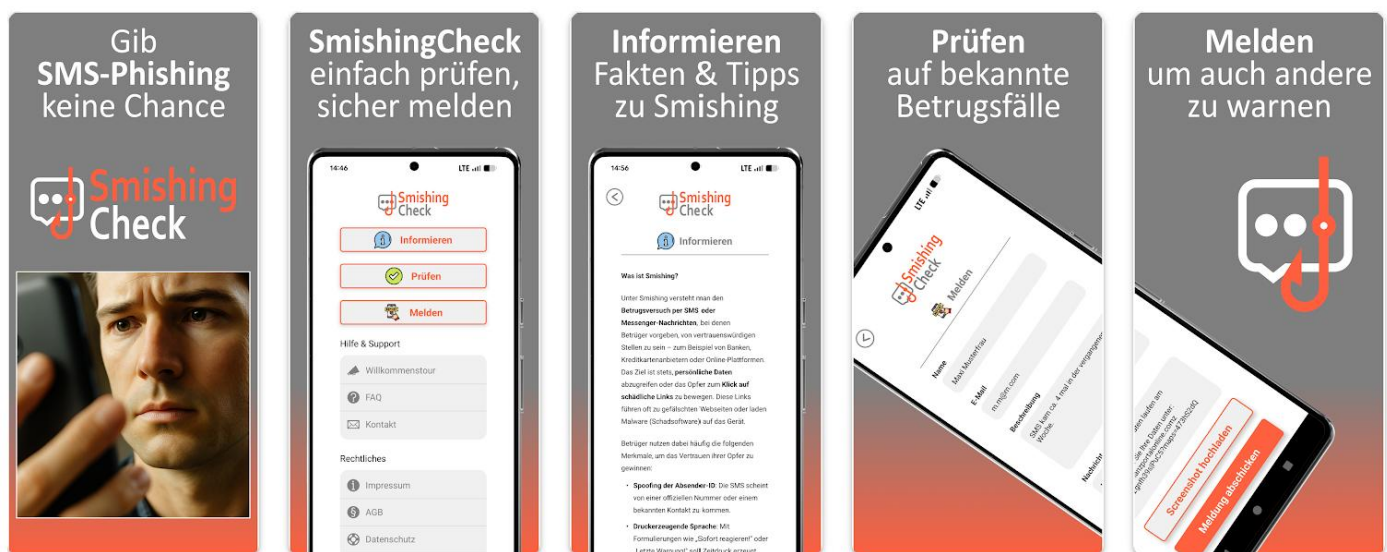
Gib
SMS-Phishing
keine Chance

Smishing
Check

SmishingCheck
einfach prüfen,
sicher melden

14:46 LTE

Smishing
Check

Informieren

Prüfen

Melden

Hilfe & Support

Willkommenstour

FAQ

Kontakt

Rechtliches

Impressum

AGB

Datenschutz

Informieren
Fakten & Tipps
zu Smishing

14:56 LTE

Smishing
Check

Informieren

Was ist Smishing?

Unter Smishing versteht man den Betrugsversuch per SMS oder Messenger-Nachrichten, bei denen Betrüger vorgeben, von vertrauenswürdigen Stellen zu sein – zum Beispiel von Banken, Kreditkartenanbietern oder Online Plattformen. Das Ziel ist stets, persönliche Daten abzugreifen oder das Opfer zum Klick auf schädliche Links zu bewegen. Diese Links führen oft zu gefälschten Webseiten oder laden Malware (Schadsoftware) auf das Gerät.

Betrüger nutzen dabei häufig die folgenden Merkmale, um das Vertrauen ihrer Opfer zu gewinnen:

• Spoofing der Absender-ID: Die SMS scheint von einer offiziellen Nummer oder einem bekannten Kontakt zu kommen.

• Druckerzeugende Sprache: Mit Formulierungen wie „Sofort reagieren!" oder „Letzte Warnung" soll Zeitdruck erzeugt

Prüfen
auf bekannte
Betrugsfälle

LTE

Smishing
Check

Melden

Name
Maxi Mustertrau

E-Mail
m.m@m.com

Beschreibung
SMS kam ca. 4 mal in der vergangenen Woche.

Nachricht

Melden
um auch andere
zu warnen

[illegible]

Screenshot hochladen

Meldung abschicken